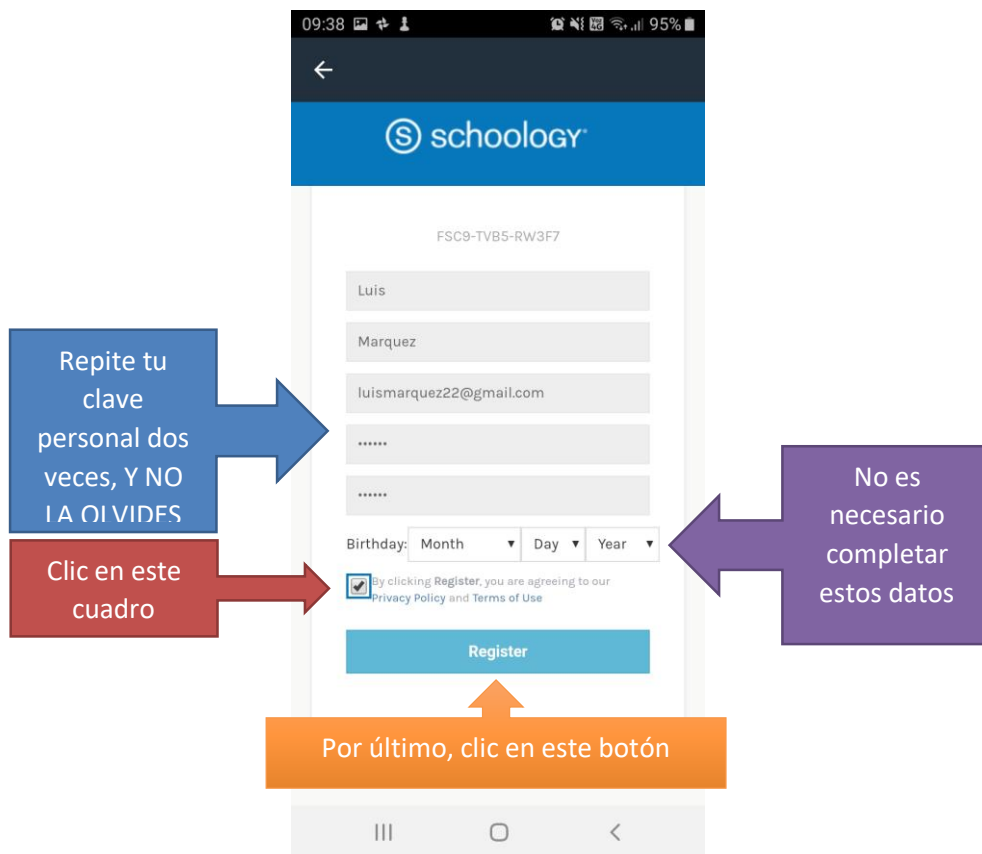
09:38 95%

schoology

FSC9-TVB5-RW3F7

Luis

Marquez

luismarquez22@gmail.com

••••••

••••••

Repite tu clave personal dos veces, Y NO LA OLVIDES

Birthday: Month Day Year

No es necesario completar estos datos

Clic en este cuadro

By clicking Register, you are agreeing to our Privacy Policy and Terms of Use

Register

Por último, clic en este botón